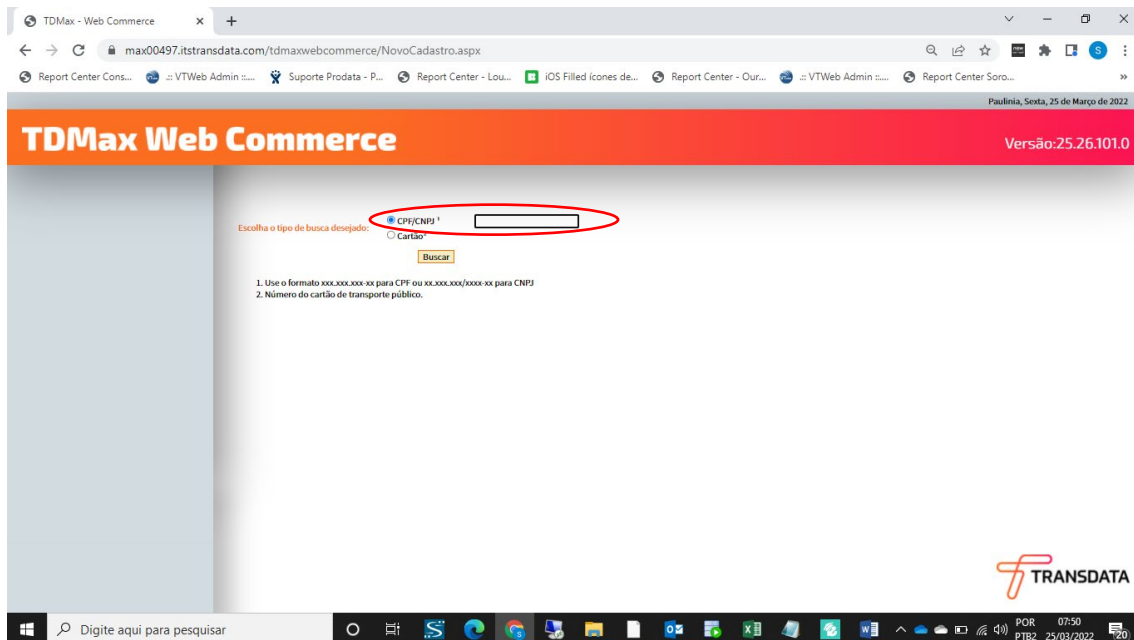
TDMax - Web Commerce

max00497.itstransdata.com/tdmaxwebcommerce/NovoCadastro.aspx

Report Center Cons... .:: VTWeb Admin ::... Suporte Prodata - P... Report Center - Lou... iOS Filled ícones de... Report Center - Our... .:: VTWeb Admin ::... Report Center Soro...

Paulínia, Sexta, 25 de Março de 2022

TDMax Web Commerce

Versão:25.26.101.0

Escolha o tipo de busca desejado: CPF/CNPJ ¹ Cartão²

Buscar

1. Use o formato xxx.xxx.xxx-xx para CPF ou xx.xxx.xxx/xxxx-xx para CNPJ
2. Número do cartão de transporte público.

TRANSDATA

Digite aqui para pesquisar

POR PTB2 07:50 25/03/2022 20